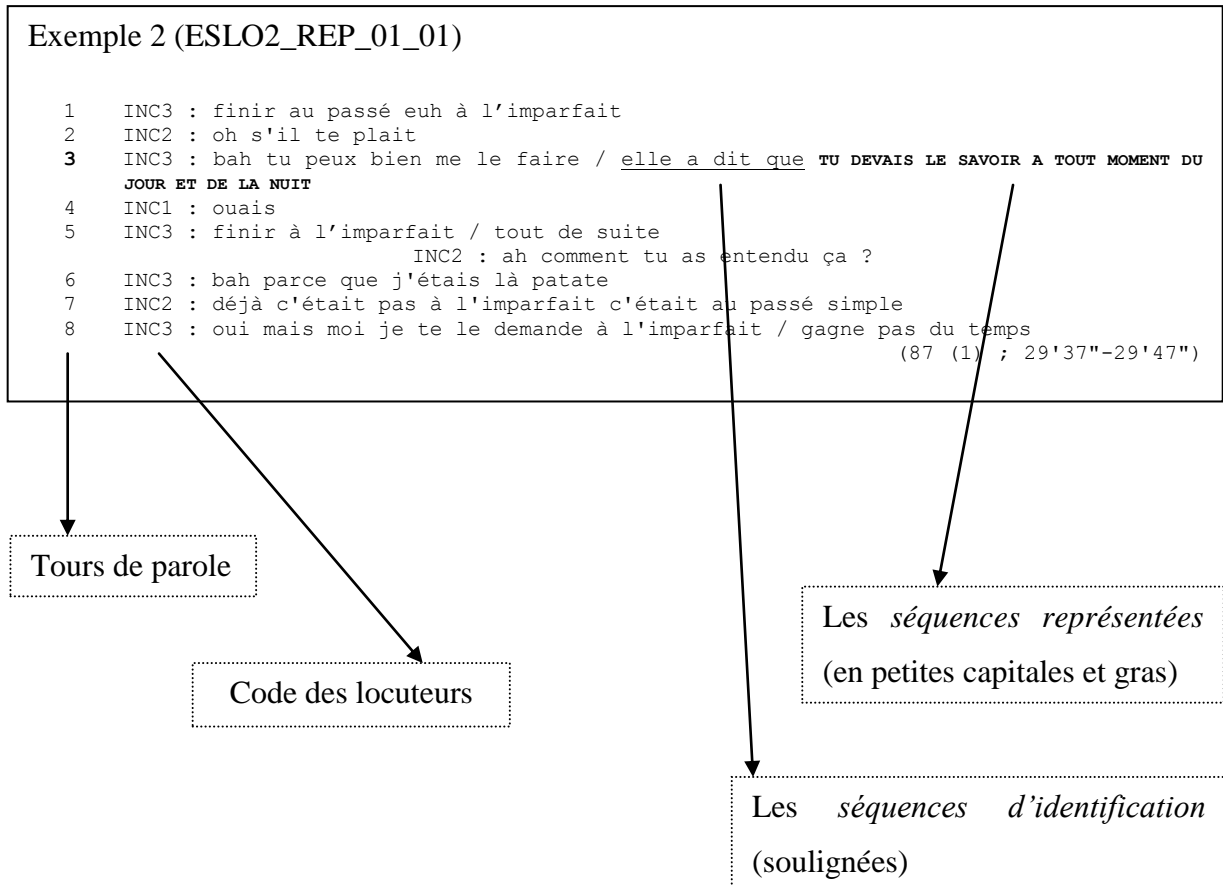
Exemple 2 (ESLO2_REP_01_01)

1 INC3 : finir au passé euh à l'imparfait
2 INC2 : oh s'il te plait
3 INC3 : bah tu peux bien me le faire / elle a dit que TU DEVAIS LE SAVOIR A TOUT MOMENT DU JOUR ET DE LA NUIT
4 INC1 : ouais
5 INC3 : finir à l'imparfait / tout de suite
INC2 : ah comment tu as entendu ça ?
6 INC3 : bah parce que j'étais là patate
7 INC2 : déjà c'était pas à l'imparfait c'était au passé simple
8 INC3 : oui mais moi je te le demande à l'imparfait / gagne pas du temps
(87 (1) ; 29'37"-29'47")

Tours de parole

Code des locuteurs

Les *séquences représentées* (en petites capitales et gras)

Les *séquences d'identification* (soulignées)